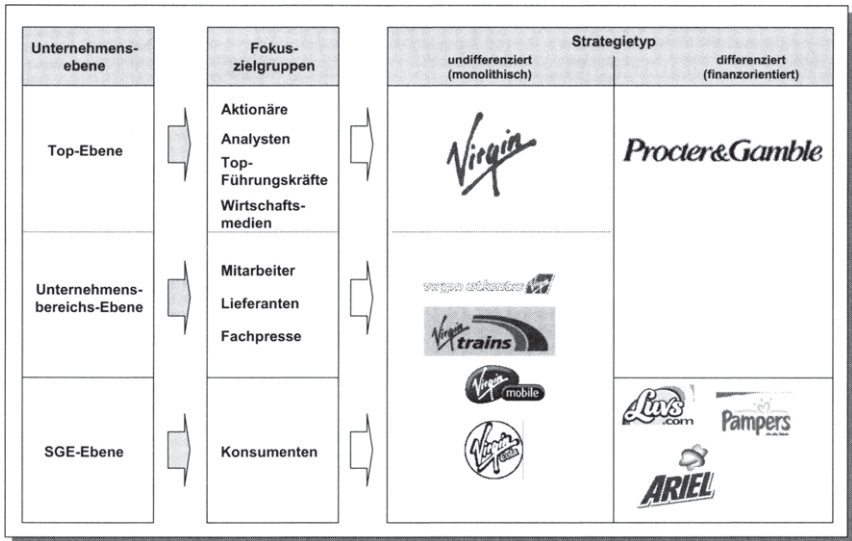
| Unternehmensebene | Fokuszielgruppen | Strategietyp: undifferenziert (monolithisch) | Strategietyp: differenziert (finanzorientiert) |
|---|---|---|---|
| Top-Ebene | Aktionäre<br>Analysten<br>Top-Führungskräfte<br>Wirtschaftsmedien | Virgin | Procter&Gamble |
| Unternehmensbereichs-Ebene | Mitarbeiter<br>Lieferanten<br>Fachpresse | virgin atlantic<br>Virgin trains<br>Virgin mobile | |
| SGE-Ebene | Konsumenten | Virgin cola | Luvs .com<br>Pampers<br>ARIEL |